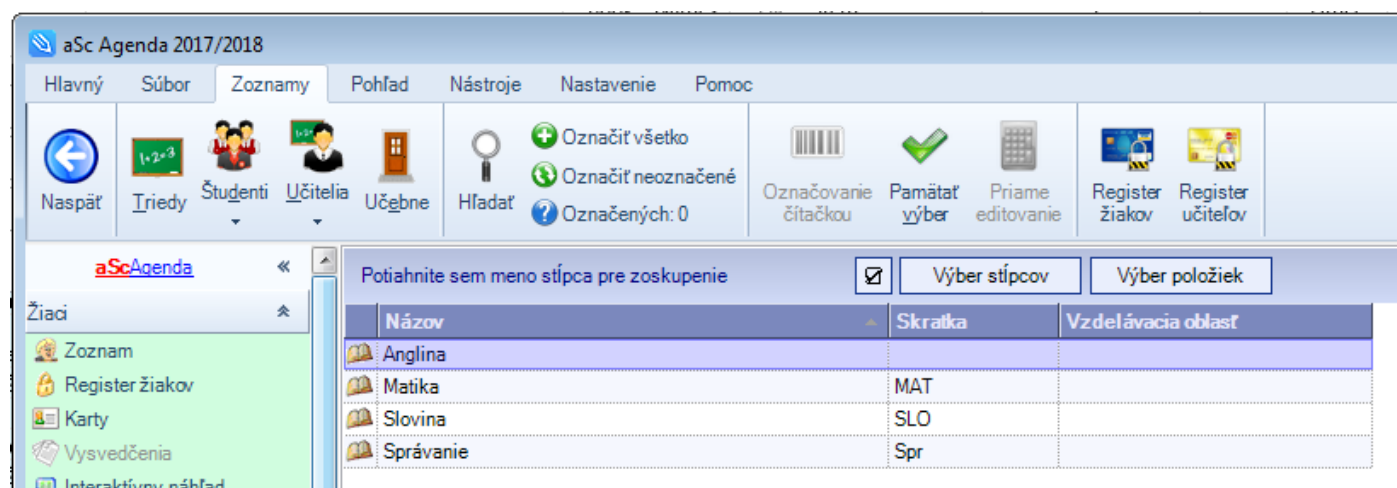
aSc Agenda 2017/2018

Hlavný Súbor Zoznamy Pohľad Nástroje Nastavenie Pomoc

Naspäť Triedy Študenti Učitelia Učebne Hľadať Označiť všetko Označiť neoznačené Označených: 0 Označovanie čítačkou Pamätať výber Priame editovanie Register žiakov Register učiteľov

aScAgenda «

Žiaci

Zoznam
Register žiakov
Karty
Vysvedčenia
Interaktívny náhľad

Potiahnite sem meno stĺpca pre zoskupenie

Výber stĺpcov Výber položiek

| Názov | Skratka | Vzdelávacia oblasť |
|---|---|---|
| Anglina | | |
| Matika | MAT | |
| Slovina | SLO | |
| Správanie | Spr | |